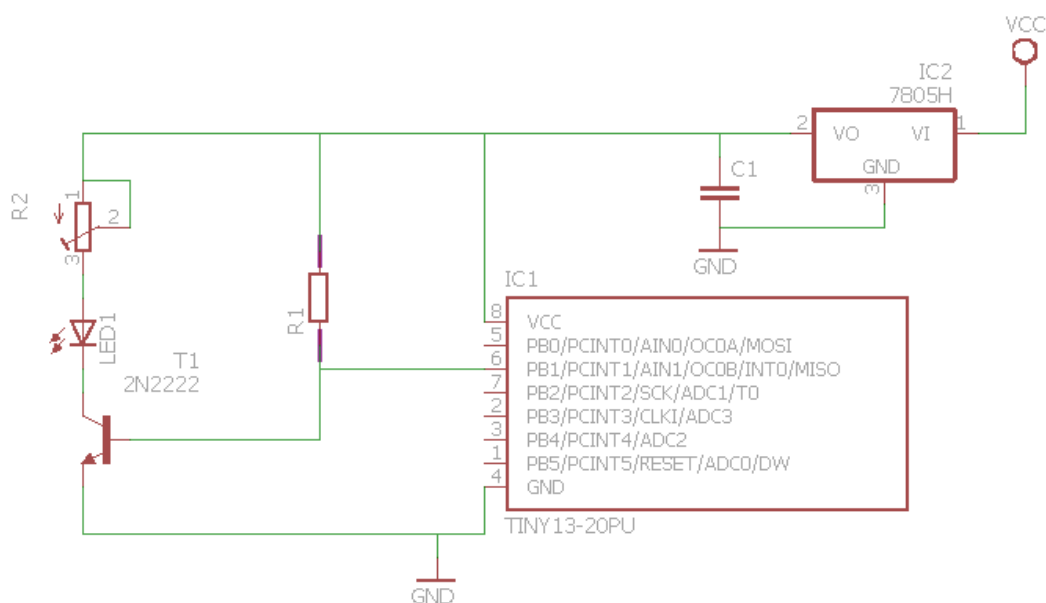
VCC
IC2
7805H
2 VO VI 1
GND
3
C1
GND
R2
1
2
3
R1
IC1
8 VCC
5 PB0/PCINT0/AIN0/OC0A/MOSI
6 PB1/PCINT1/AIN1/OC0B/INT0/MISO
7 PB2/PCINT2/SCK/ADC1/T0
2 PB3/PCINT3/CLKI/ADC3
3 PB4/PCINT4/ADC2
1 PB5/PCINT5/RESET/ADC0/DW
4 GND
TINY13-20PU
LED1
T1
2N2222
GND